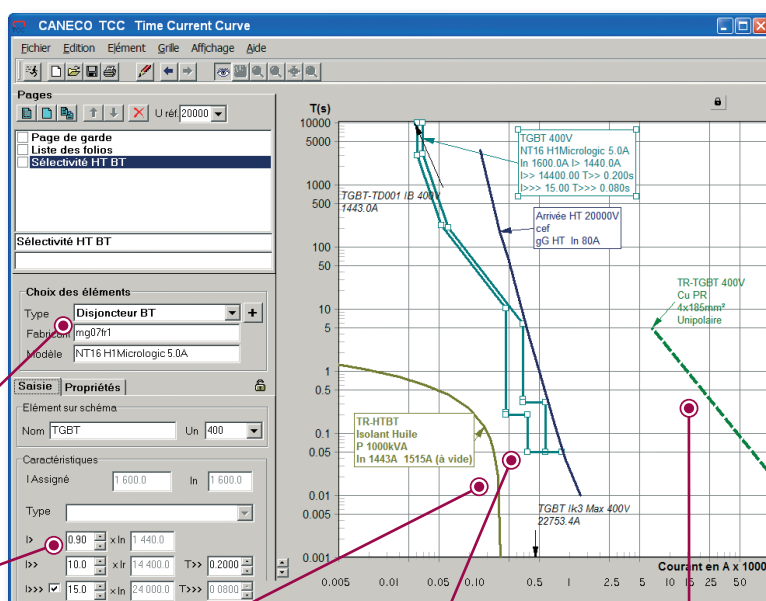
CANECO TCC Time Current Curve

Fichier Edition Elément Grille Affichage Aide

Pages

U réf. 20000

Page de garde
Liste des folios
Sélectivité HT BT

Sélectivité HT BT

Choix des éléments
Type Disjoncteur BT
Fabricant mg07fr1
Modèle NT16 H1Micrologic 5.0A

Saisie Propriétés

Elément sur schéma
Nom TGBT Un 400

Caractéristiques
I Assigné 1 600.0 In 1 600.0

Type

I> 0.90 x In 1 440.0

I>> 10.0 x Ir 14 400.0 T>> 0.2000

I>>> 15.0 x In 24 000.0 T>>> 0.0800

T(s)
10000
5000
1000
500
100
50
10
5
1
0.5
0.1
0.05
0.01
0.005
0.001

TGBT 400V
NT16 H1Micrologic 5.0A
In 1600.0A I> 1440.0A
I>> 14400.00 T>> 0.200s
I>>> 15.00 T>>> 0.080s

TGBT-TD001 IB 400V
1443.0A

Arrivée HT 20000V
cef
gG HT In 80A

TR-TGBT 400V
Cu PR
4x185mm²
Unipolaire

TR-HTBT
Isolant Huile
P 1000kVA
In 1443A 1515A (à vide)

TGBT Ik3 Max 400V
22753.4A

0.005 0.01 0.05 0.10 0.5 1 2.5 5 10 15 25 50

Courant en A x 1000